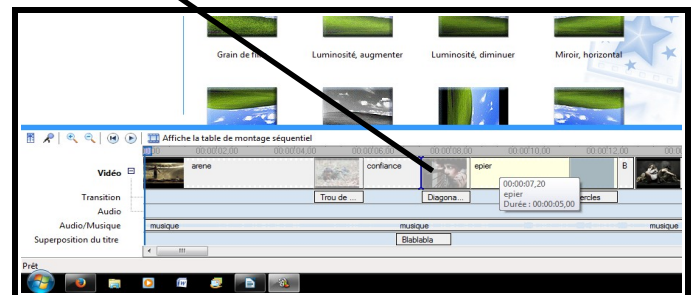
Grain de fil

Luminosité, augmenter

Luminosité, diminuer

Miroir, horizontal

Affiche la table de montage séquentiel

00:00:02,00

00:00:04,00

00:00:06,00

00:00:08,00

00:00:10,00

00:00:12,00

Vidéo

arene

confiance

epier

B

Transition

Trou de ...

Diagona...

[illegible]ercles

Audio

00:00:07,20
epier
Durée : 00:00:05,00

Audio/Musique

musique

musique

musique

Superposition du titre

Blablabla

Prêt